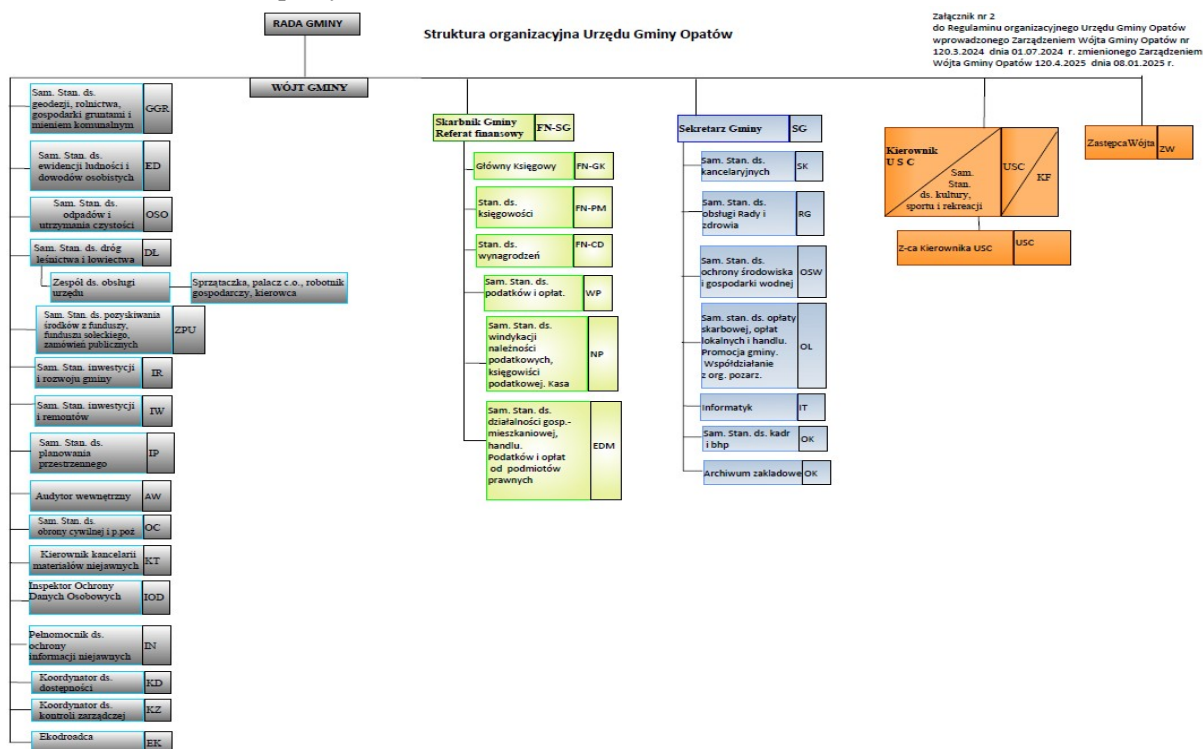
RADA GMINY

Struktura organizacyjna Urzędu Gminy Opatów

Załącznik nr 2
do Regulaminu organizacyjnego Urzędu Gminy Opatów wprowadzonego Zarządzeniem Wójta Gminy Opatów nr 120.3.2024 dnia 01.07.2024 r. zmienionego Zarządzeniem Wójta Gminy Opatów 120.4.2025 dnia 08.01.2025 r.

WÓJT GMINY

Sam. Stan. ds. geodezji, rolnictwa, gospodarki gruntami i mieniem komunalnym GGR

Sam. Stan. ds. ewidencji ludności i dowodów osobistych ED

Sam. Stan. ds. odpadów i utrzymania czystości OSO

Sam. Stan. ds. dróg leśnictwa i łowiectwa DŁ

Zespół ds. obsługi urzędu

Sprzątaczka, palacz c.o., robotnik gospodarczy, kierowca

Sam. Stan. ds. pozyskiwania środków z funduszy, funduszu sołeckiego, zamówień publicznych ZPU

Sam. Stan. inwestycji i rozwoju gminy IR

Sam. Stan. inwestycji i remontów IW

Sam. Stan. ds. planowania przestrzennego IP

Audytor wewnętrzny AW

Sam. Stan. ds. obrony cywilnej i p poż OC

Kierownik kancelarii materiałów niejawnych KT

Inspektor Ochrony Danych Osobowych IOD

Pełnomocnik ds. ochrony informacji niejawnych IN

Koordynator ds. dostępności KD

Koordynator ds. kontroli zarządczej KZ

Ekodoradca EK

Skarbnik Gminy Referat finansowy FN-SG

Główny Księgowy FN-GK

Stan. ds. księgowości FN-PM

Stan. ds. wynagrodzeń FN-CD

Sam. Stan. ds. podatków i opłat. WP

Sam. Stan. ds. windykacji należności podatkowych, księgowości podatkowej. Kasa NP

Sam. Stan. ds. działalności gosp.-mieszkaniowej, handlu. Podatków i opłat od podmiotów prawnych EDM

Sekretarz Gminy SG

Sam. Stan. ds. kancelaryjnych SK

Sam. Stan. ds. obsługi Rady i zdrowia RG

Sam. Stan. ds. ochrony środowiska i gospodarki wodnej OSW

Sam. stan. ds. opłaty skarbowej, opłat lokalnych i handlu. Promocja gminy. Współdziałanie z org. pozarz. OL

Informatyk IT

Sam. Stan. ds. kadr i bhp OK

Archiwum zakładowe OK

Kierownik U S C

Sam. Stan. ds. kultury, sportu i rekreacji

USC KF

Z-ca Kierownika USC USC

ZastępcaWójta ZW